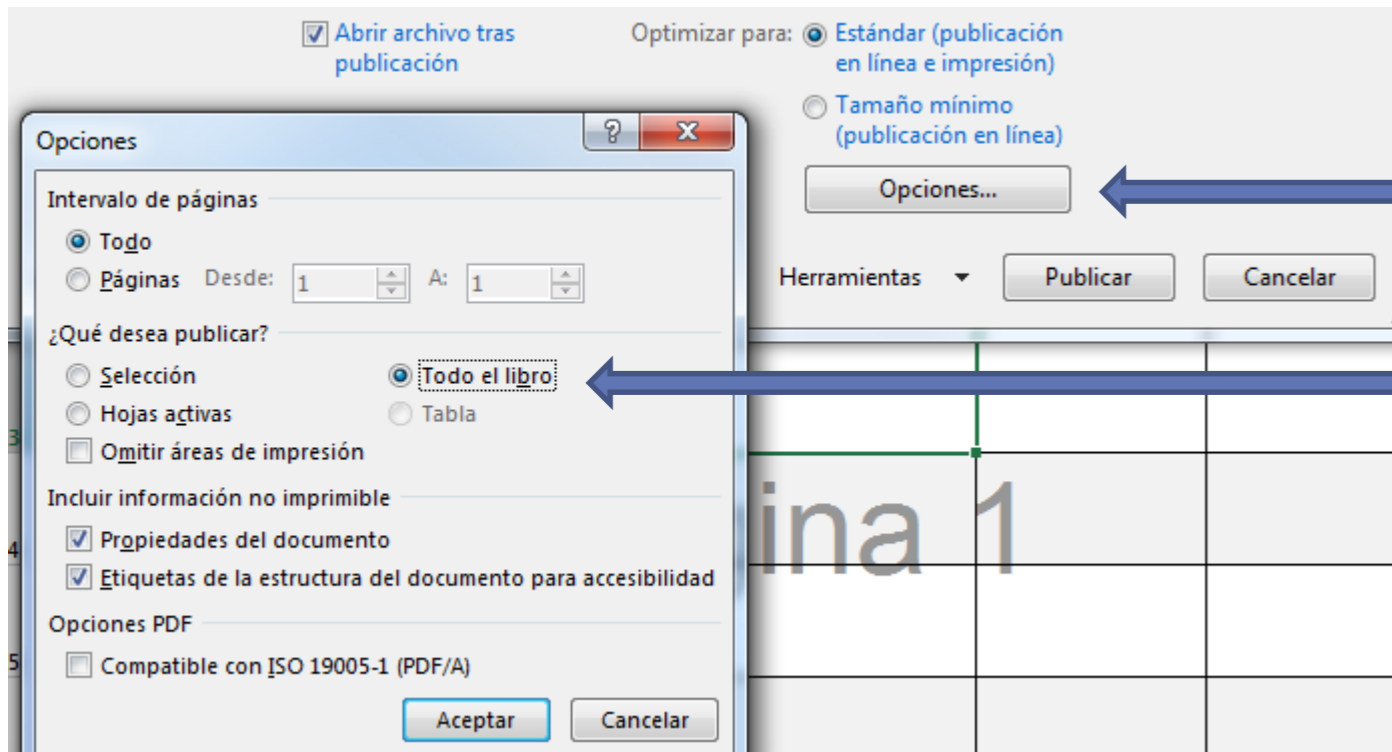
Abrir archivo tras publicación

Optimizar para: Estándar (publicación en línea e impresión)

Tamaño mínimo (publicación en línea)

Opciones...

Herramientas

Publicar

Cancelar

Opciones

?

X

Intervalo de páginas

Todo

Páginas Desde: 1 A: 1

¿Qué desea publicar?

Selección

Todo el libro

Hojas activas

Tabla

Omitir áreas de impresión

Incluir información no imprimible

Propiedades del documento

Etiquetas de la estructura del documento para accesibilidad

Opciones PDF

Compatible con ISO 19005-1 (PDF/A)

Aceptar

Cancelar

3

4

5

ina 1